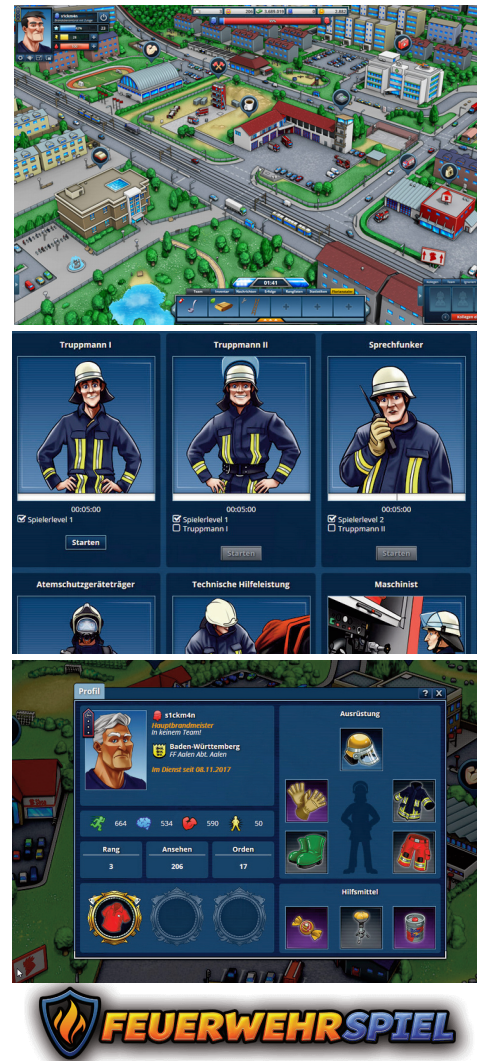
01:41

Truppmann I

00:05:00
☑ Spielerlevel 1

Starten

Truppmann II

00:05:00
☑ Spielerlevel 1
☐ Truppmann I

Starten

Sprechfunker

00:05:00
☑ Spielerlevel 2
☐ Truppmann II

Starten

Atemschutzgeräteträger

Technische Hilfeleistung

Maschinist

Profil

? X

s1ckm4n
Hauptbrandmeister
In keinem Team!

Baden-Württemberg
FF Aalen Abt. Aalen

Im Dienst seit 08.11.2017

664 534 590 50

| Rang | Ansehen | Orden |
|---|---|---|
| 3 | 206 | 17 |

Ausrüstung

Hilfsmittel

FEUERWEHRSPIEL